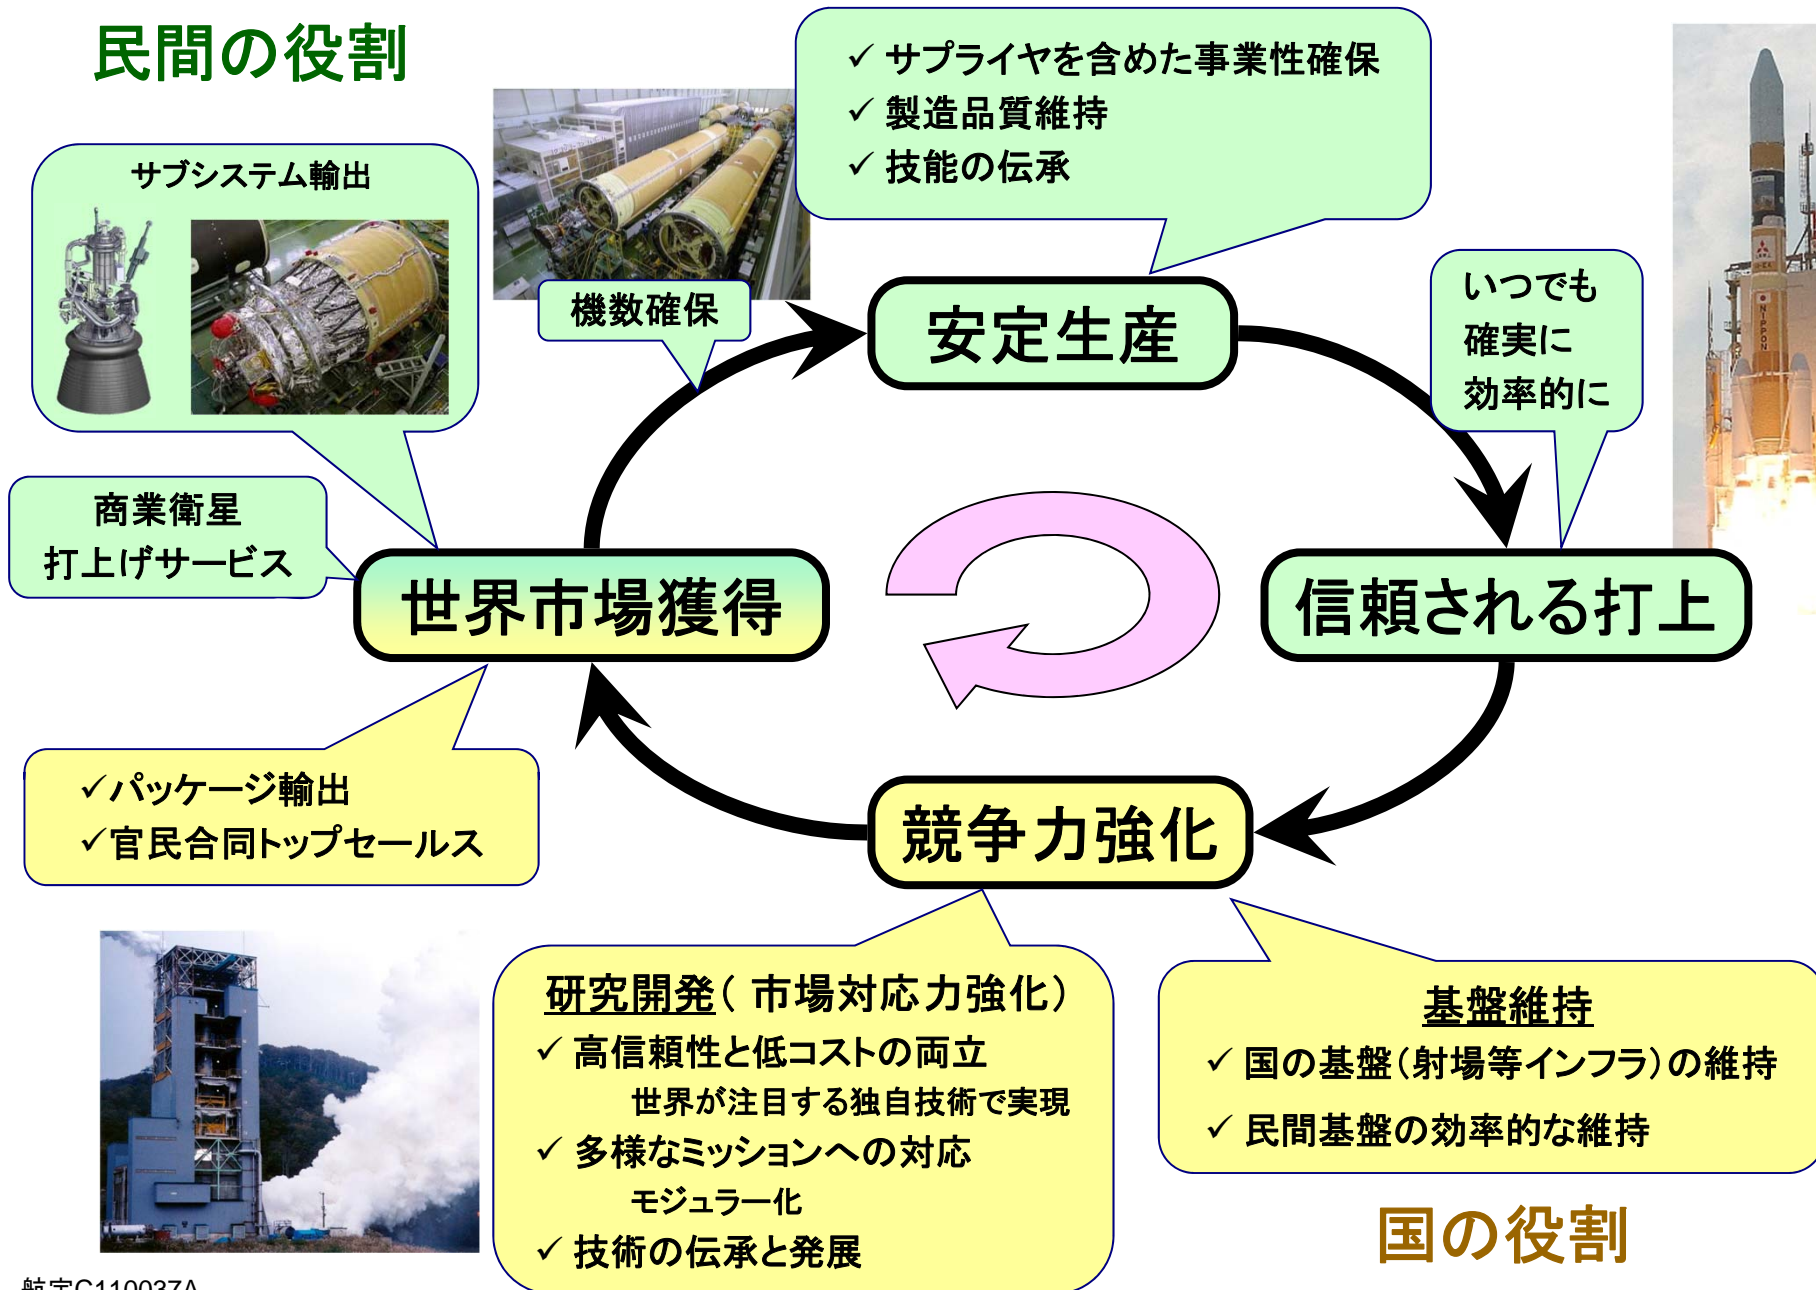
民間の役割

サブシステム輸出

機数確保

✓ サプライヤを含めた事業性確保
✓ 製造品質維持
✓ 技能の伝承

安定生産

いつでも
確実に
効率的に

商業衛星
打上げサービス

世界市場獲得

信頼される打上

✓パッケージ輸出
✓官民合同トップセールス

競争力強化

研究開発（市場対応力強化）
✓ 高信頼性と低コストの両立
世界が注目する独自技術で実現
✓ 多様なミッションへの対応
モジュラー化
✓ 技術の伝承と発展

基盤維持
✓ 国の基盤（射場等インフラ）の維持
✓ 民間基盤の効率的な維持

国の役割

航宇C110037A